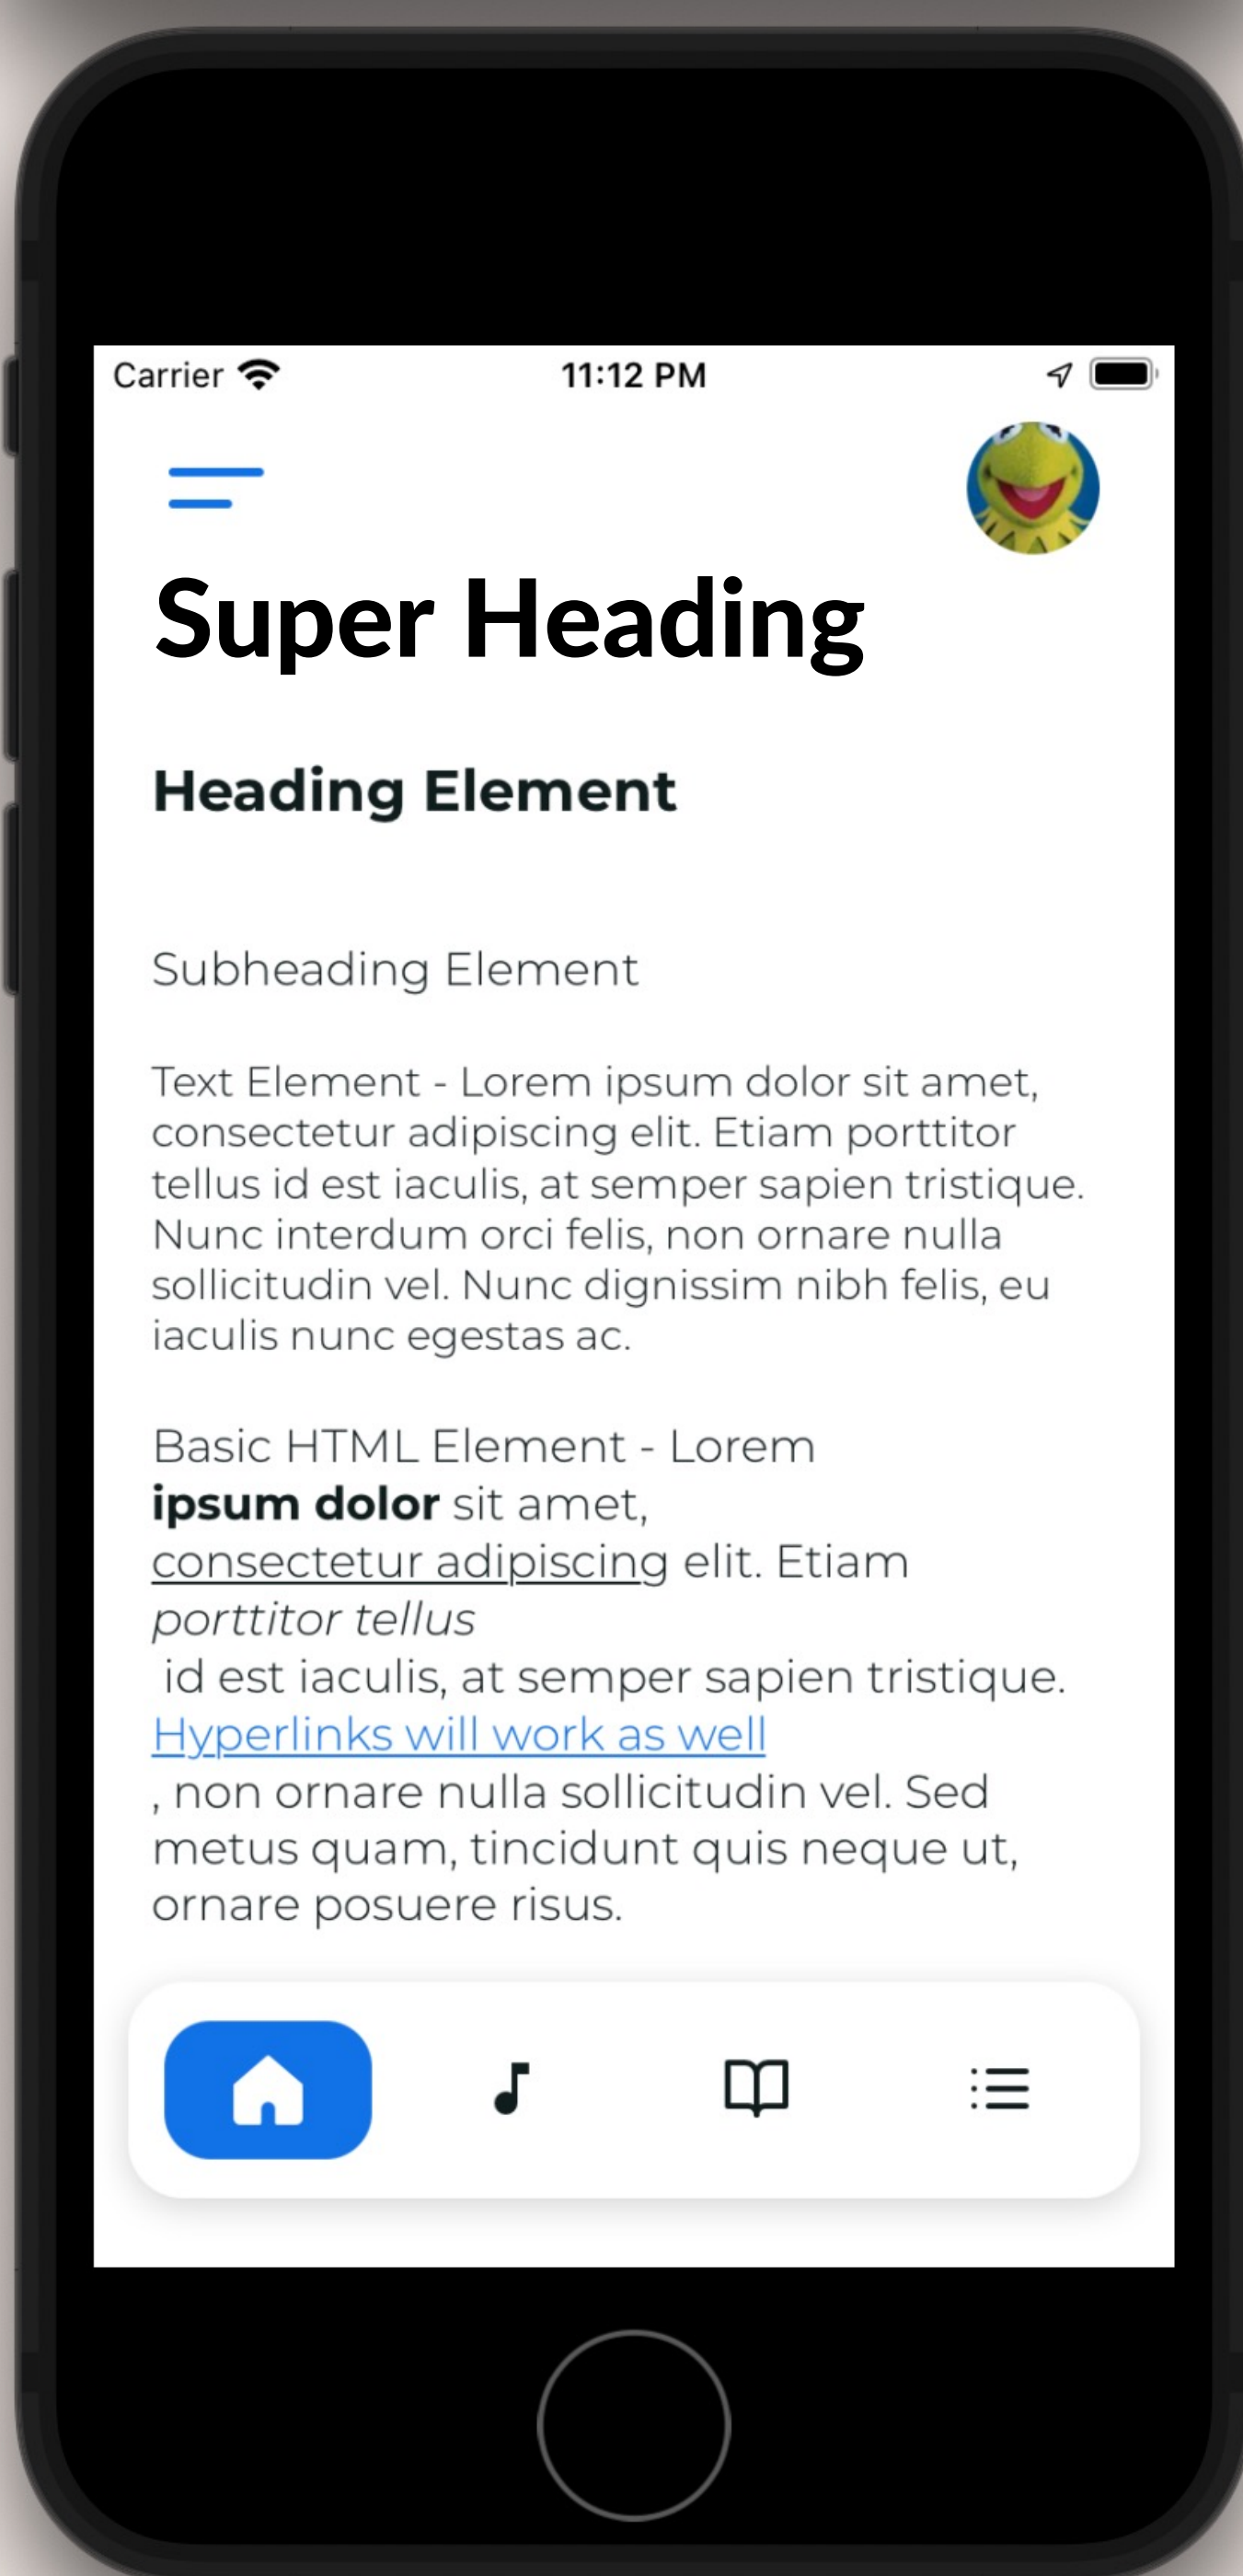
Carrier 11:12 PM

Super Heading

Heading Element

Subheading Element

Text Element - Lorem ipsum dolor sit amet, consectetur adipiscing elit. Etiam porttitor tellus id est iaculis, at semper sapien tristique. Nunc interdum orci felis, non ornare nulla sollicitudin vel. Nunc dignissim nibh felis, eu iaculis nunc egestas ac.

Basic HTML Element - Lorem
**ipsum dolor** sit amet,
consectetur adipiscing elit. Etiam
*porttitor tellus*
id est iaculis, at semper sapien tristique.
Hyperlinks will work as well
, non ornare nulla sollicitudin vel. Sed metus quam, tincidunt quis neque ut, ornare posuere risus.